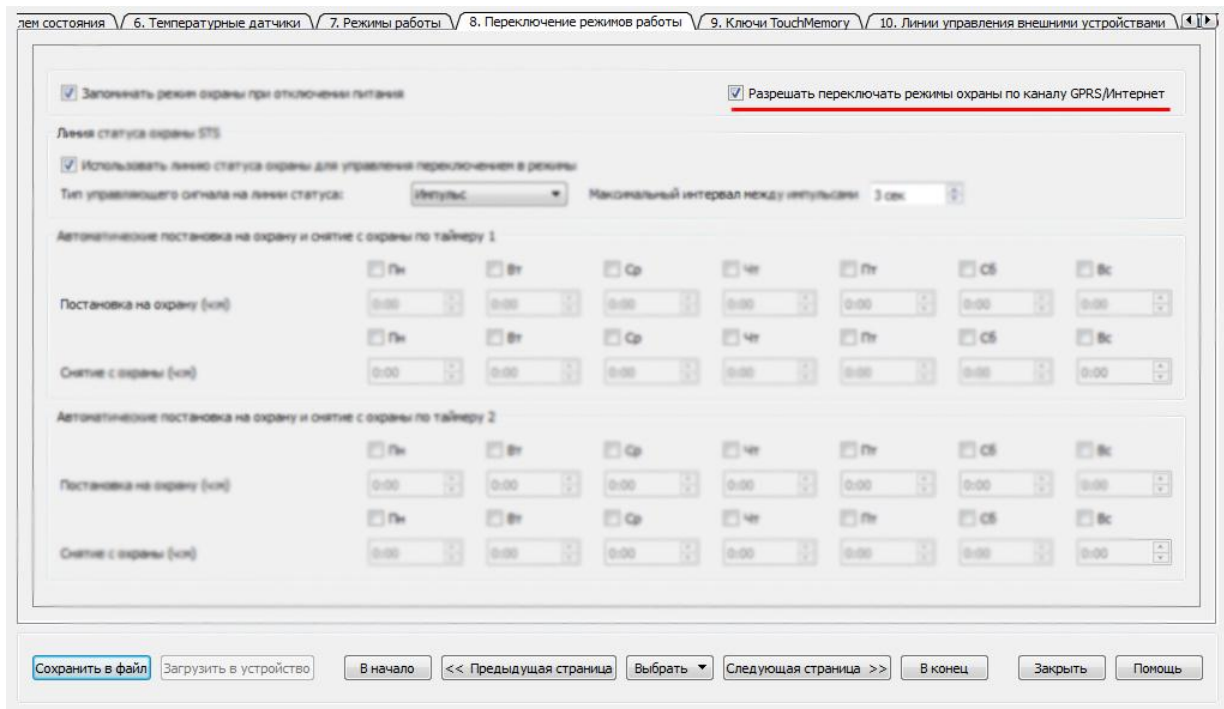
лем состояния | 6. Температурные датчики | 7. Режимы работы | 8. Переключение режимов работы | 9. Ключи TouchMemory | 10. Линии управления внешними устройствами

Запоминать режим охраны при отключении питания

Разрешать переключать режимы охраны по каналу GPRS/Интернет

Линия статуса охраны STS

Использовать линию статуса охраны для управления переключением в режимы

Тип управляющего сигнала на линии статуса: Импульс

Максимальный интервал между импульсами 3 сек

Автоматические постановка на охрану и снятие с охраны по таймеру 1

| | Пн | Вт | Ср | Чт | Пт | Сб | Вс |
|---|---|---|---|---|---|---|---|
| Постановка на охрану (чч:мм) | 0:00 | 0:00 | 0:00 | 0:00 | 0:00 | 0:00 | 0:00 |
| | Пн | Вт | Ср | Чт | Пт | Сб | Вс |
| Снятие с охраны (чч:мм) | 0:00 | 0:00 | 0:00 | 0:00 | 0:00 | 0:00 | 0:00 |

Автоматические постановка на охрану и снятие с охраны по таймеру 2

| | Пн | Вт | Ср | Чт | Пт | Сб | Вс |
|---|---|---|---|---|---|---|---|
| Постановка на охрану (чч:мм) | 0:00 | 0:00 | 0:00 | 0:00 | 0:00 | 0:00 | 0:00 |
| | Пн | Вт | Ср | Чт | Пт | Сб | Вс |
| Снятие с охраны (чч:мм) | 0:00 | 0:00 | 0:00 | 0:00 | 0:00 | 0:00 | 0:00 |

Сохранить в файл | Загрузить в устройство | В начало | << Предыдущая страница | Выбрать | Следующая страница >> | В конец | Закрыть | Помощь